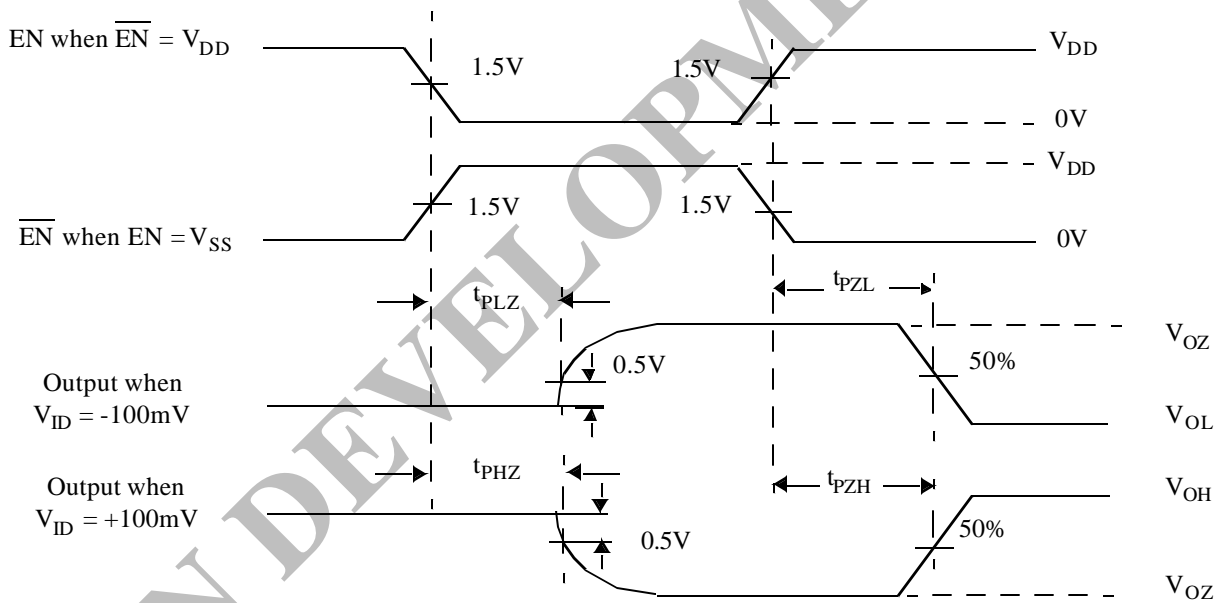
EN when $\overline{EN}$ = $V_{DD}$
1.5V
1.5V
$V_{DD}$
0V
$V_{DD}$
1.5V
1.5V
$\overline{EN}$ when EN = $V_{SS}$
0V
$t_{PLZ}$
$t_{PZL}$
$V_{OZ}$
0.5V
50%
Output when $V_{ID}$ = -100mV
$V_{OL}$
$t_{PHZ}$
$t_{PZH}$
$V_{OH}$
Output when $V_{ID}$ = +100mV
50%
0.5V
$V_{OZ}$
N DEVELOPME